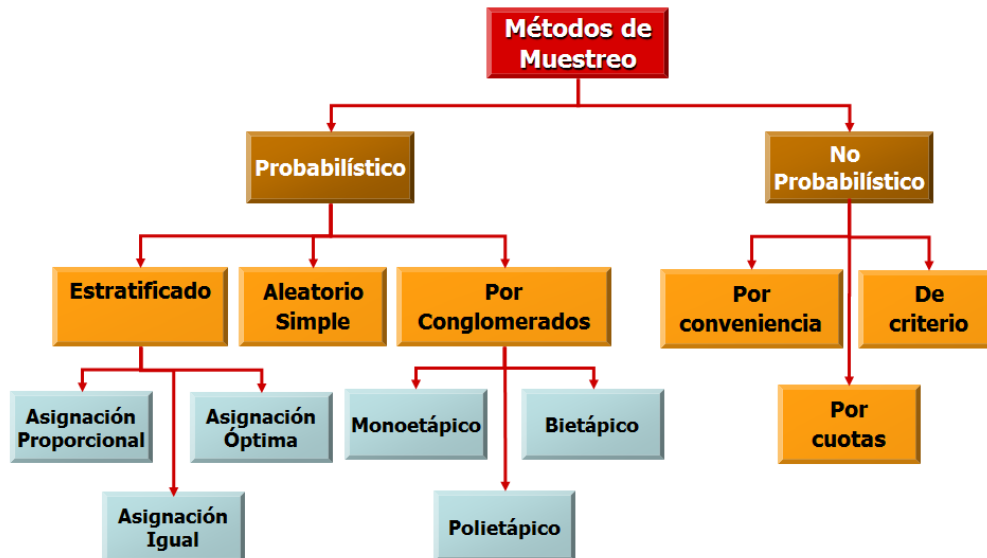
Métodos de Muestreo

Probabilístico

No Probabilístico

Estratificado

Aleatorio Simple

Por Conglomerados

Por conveniencia

De criterio

Por cuotas

Asignación Proporcional

Asignación Óptima

Asignación Igual

Monoetápico

Bietápico

Polietápico